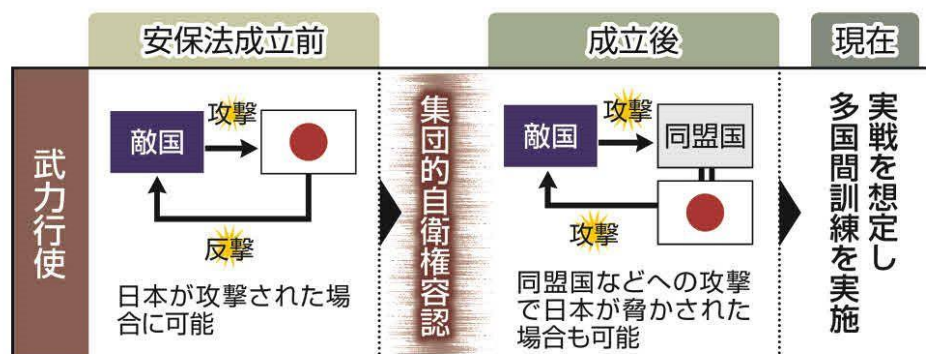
安保法成立前

成立後

現在

武力行使

敵国

攻撃

反撃

日本が攻撃された場合に可能

集団的自衛権容認

敵国

攻撃

同盟国

攻撃

同盟国などへの攻撃で日本が脅かされた場合も可能

実戦を想定し多国間訓練を実施